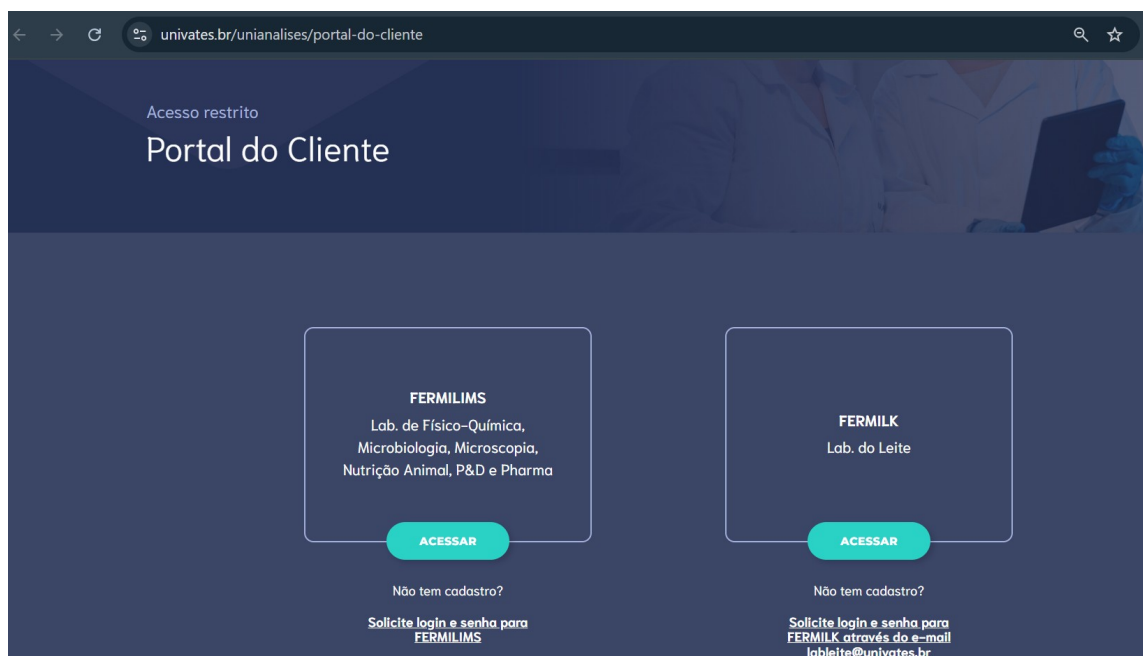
univates.br/unianalises/portal-do-cliente

Acesso restrito

Portal do Cliente

FERMILIMS

Lab. de Físico-Química, Microbiologia, Microscopia, Nutrição Animal, P&D e Pharma

ACESSAR

Não tem cadastro?

Solicite login e senha para FERMILIMS

FERMILK

Lab. do Leite

ACESSAR

Não tem cadastro?

Solicite login e senha para FERMILK através do e-mail lableite@univates.br